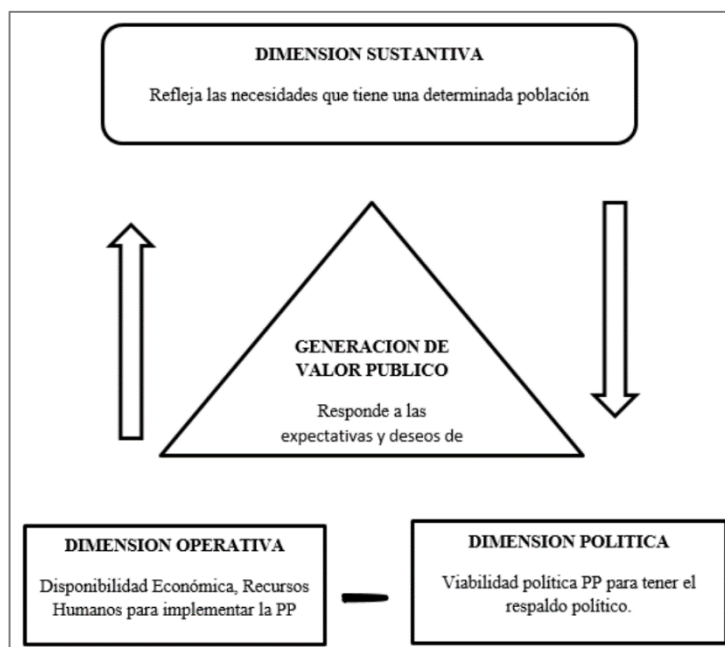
DIMENSION SUSTANTIVA

Refleja las necesidades que tiene una determinada población

GENERACION DE VALOR PUBLICO

Responde a las expectativas y deseos de

DIMENSION OPERATIVA

Disponibilidad Económica, Recursos Humanos para implementar la PP

DIMENSION POLITICA

Viabilidad política PP para tener el respaldo político.